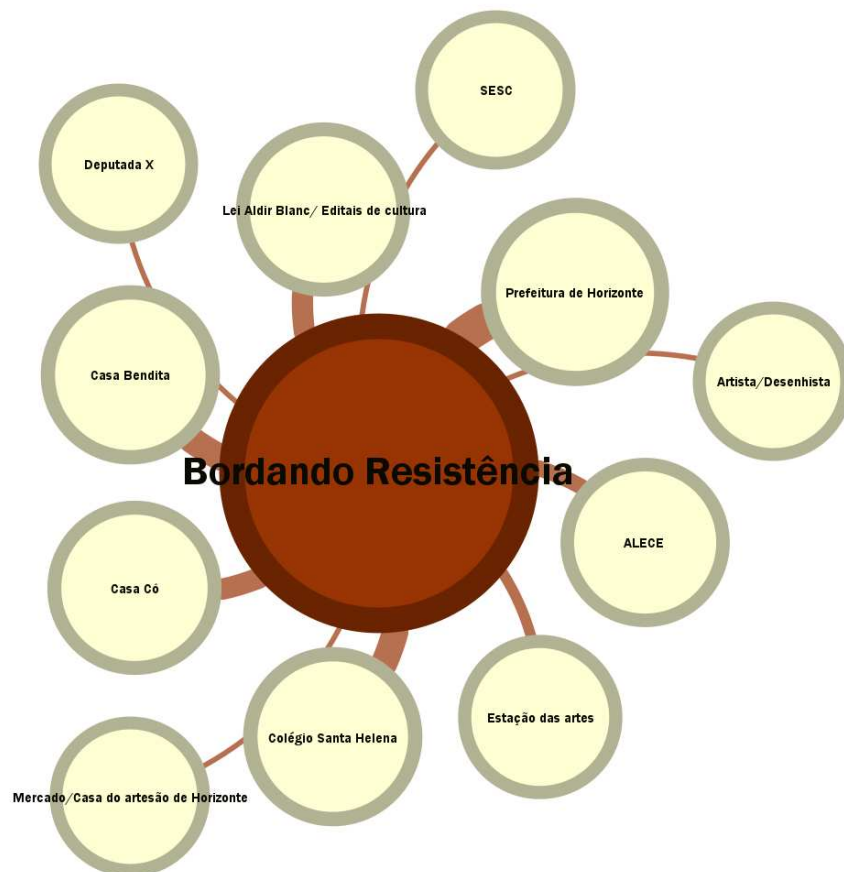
SESC

Deputada X

Lei Aldir Blanc/ Editais de cultura

Prefeitura de Horizonte

Casa Bendita

Artista/Desenhista

Bordando Resistência

ALECE

Casa Cô

Estação das artes

Colégio Santa Helena

Mercado/Casa do artesão de Horizonte